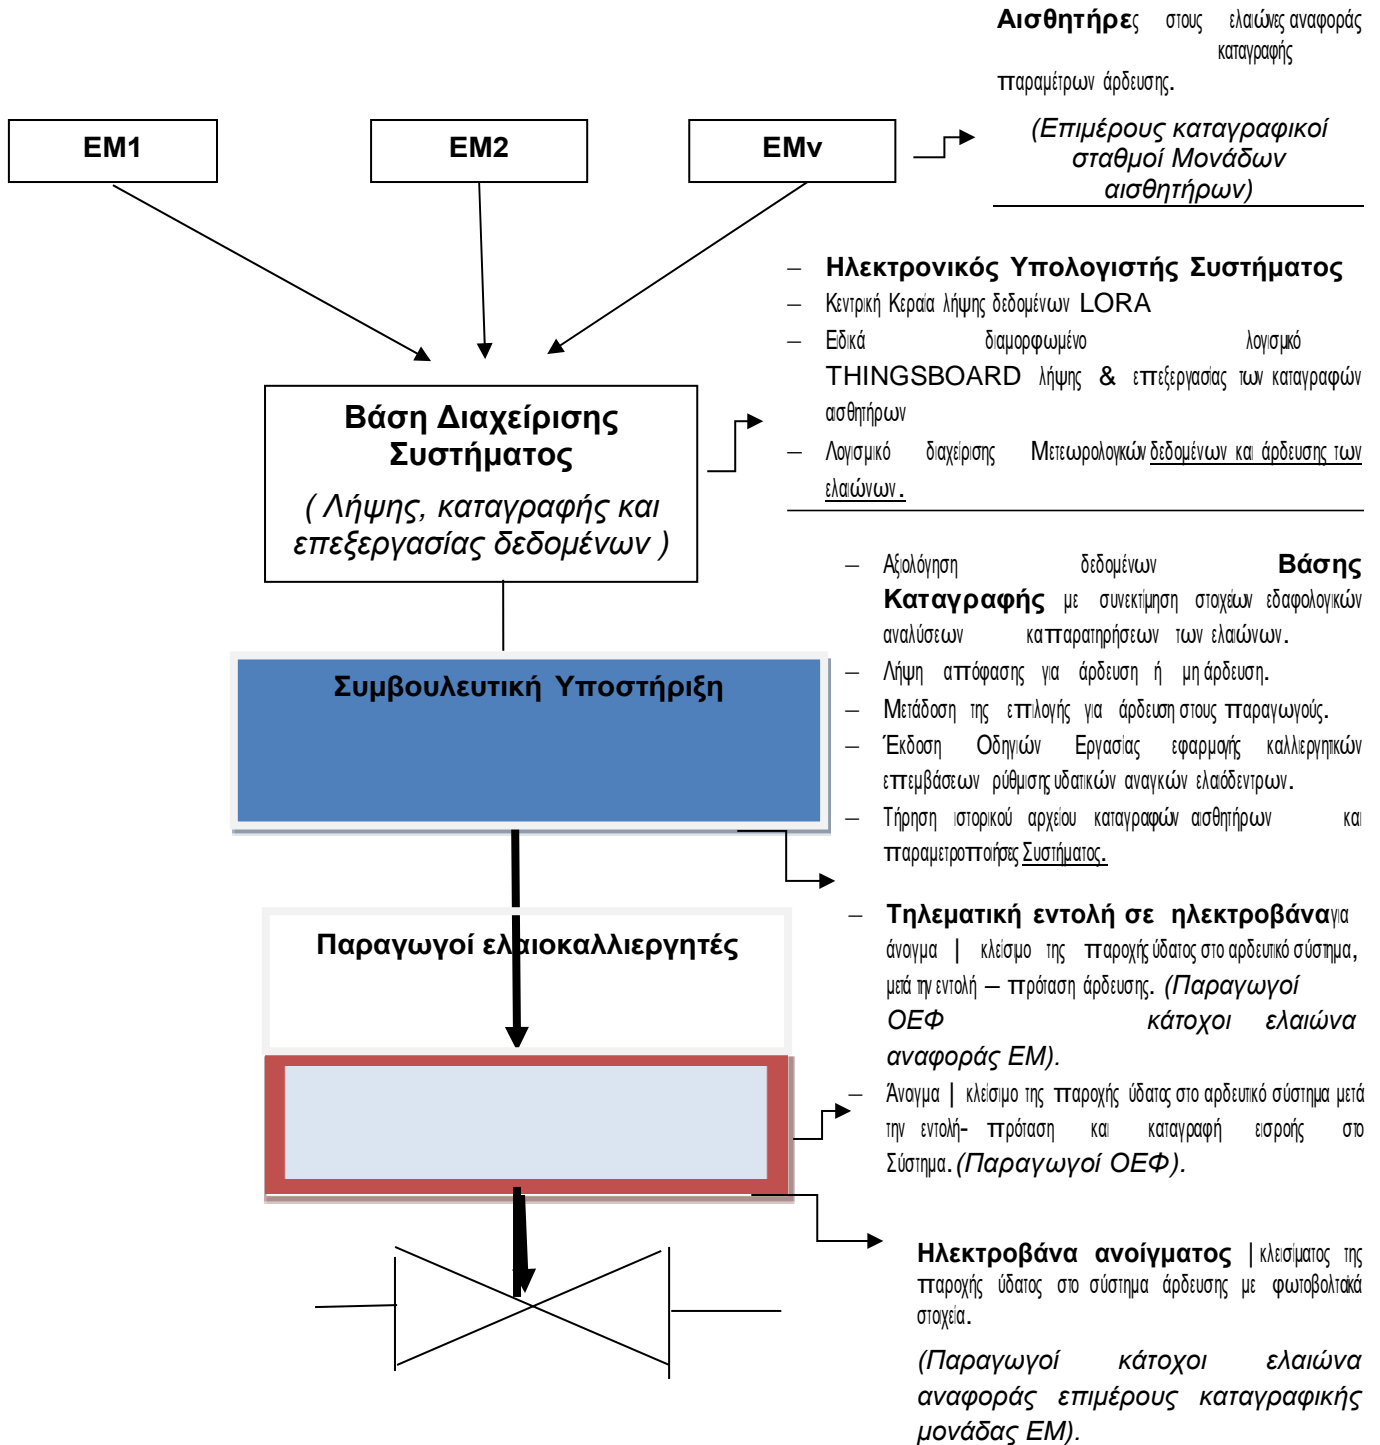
Αισθητήρες στους ελαιώνες αναφοράς καταγραφής παραμέτρων άρδευσης.

(Επιμέρους καταγραφικοί σταθμοί Μονάδων αισθητήρων)

ΕΜ1

ΕΜ2

ΕΜν

– Ηλεκτρονικός Υπολογιστής Συστήματος
– Κεντρική Κεραία λήψης δεδομένων LORA
– Ειδικά διαμορφωμένο λογισμικό THINGSBOARD λήψης & επεξεργασίας των καταγραφών αισθητήρων
– Λογισμικό διαχείρισης Μετεωρολογικών δεδομένων και άρδευσης των ελαιώνων.

Βάση Διαχείρισης Συστήματος
( Λήψης, καταγραφής και επεξεργασίας δεδομένων )

– Αξιολόγηση δεδομένων Βάσης Καταγραφής με συνεκτίμηση στοιχείων εδαφολογικών αναλύσεων και παρατηρήσεων των ελαιώνων.
– Λήψη απόφασης για άρδευση ή μη άρδευση.
– Μετάδοση της επιλογής για άρδευση στους παραγωγούς.
– Έκδοση Οδηγιών Εργασίας εφαρμογής καλλιεργητικών επεμβάσεων ρύθμισης υδατικών αναγκών ελαιόδεντρων.
– Τήρηση ιστορικού αρχείου καταγραφών αισθητήρων και παραμετροποιήσεις Συστήματος.

Συμβουλευτική Υποστήριξη

– Τηλεματική εντολή σε ηλεκτροβάνα για άνοιγμα | κλείσιμο της παροχής ύδατος στο αρδευτικό σύστημα, μετά την εντολή – πρόταση άρδευσης. (Παραγωγοί ΟΕΦ κάτοχοι ελαιώνα αναφοράς ΕΜ).

Παραγωγοί ελαιοκαλλιεργητές

– Άνοιγμα | κλείσιμο της παροχής ύδατος στο αρδευτικό σύστημα μετά την εντολή- πρόταση και καταγραφή εισροής στο Σύστημα. (Παραγωγοί ΟΕΦ).

Ηλεκτροβάνα ανοίγματος | κλεισίματος της παροχής ύδατος στο σύστημα άρδευσης με φωτοβολταϊκά στοιχεία.

(Παραγωγοί κάτοχοι ελαιώνα αναφοράς επιμέρους καταγραφικής μονάδας ΕΜ).